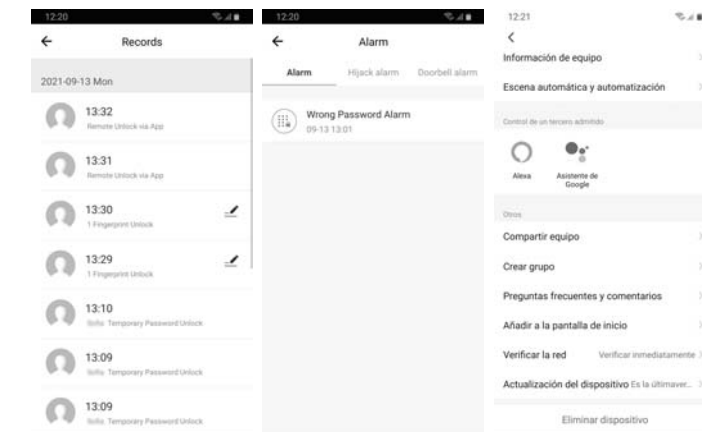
12:20

←

Records

2021-09-13 Mon

13:32
Remote Unlock via App

13:31
Remote Unlock via App

13:30
1 Fingerprint Unlock

13:29
1 Fingerprint Unlock

13:10
Sofia: Temporary Password Unlock

13:09
Sofia: Temporary Password Unlock

13:09
Sofia: Temporary Password Unlock

12:20

←

Alarm

Alarm | Hijack alarm | Doorbell alarm

Wrong Password Alarm
09-13 13:01

12:21

<

Información de equipo

Escena automática y automatización

Control de un tercero admitido

Alexa

Asistente de Google

Otros

Compartir equipo

Crear grupo

Preguntas frecuentes y comentarios

Añadir a la pantalla de inicio

Verificar la red Verificar inmediatamente

Actualización del dispositivo Es la últimaver...

Eliminar dispositivo